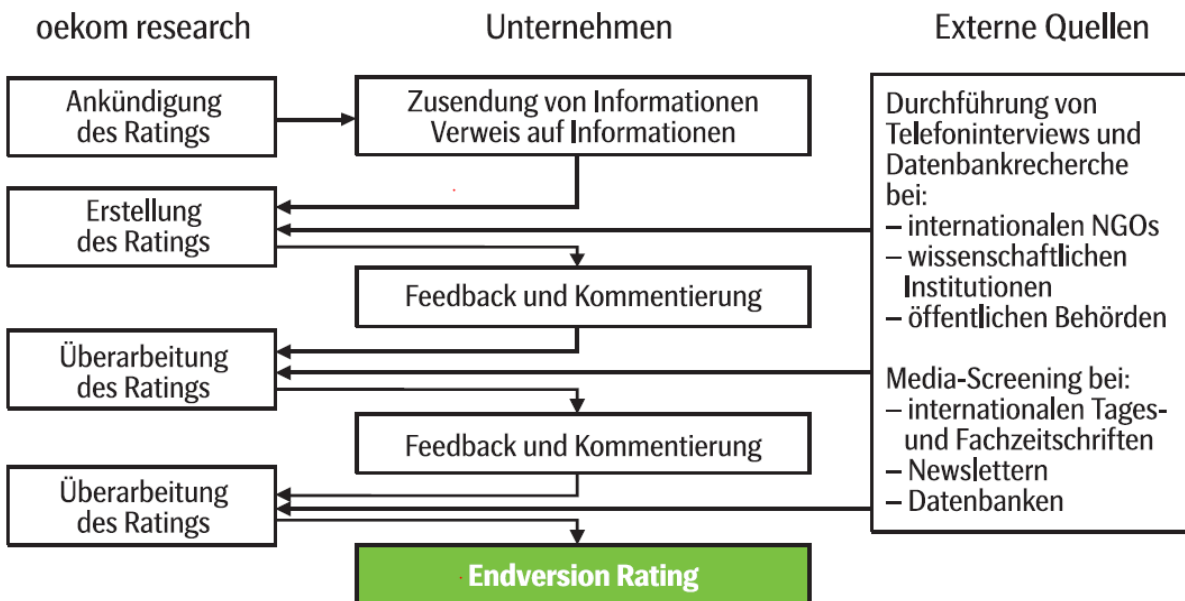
oekom research

Unternehmen

Externe Quellen

Ankündigung des Ratings

Zusendung von Informationen
Verweis auf Informationen

Durchführung von Telefoninterviews und Datenbankrecherche bei:
– internationalen NGOs
– wissenschaftlichen Institutionen
– öffentlichen Behörden

Media-Screening bei:
– internationalen Tages- und Fachzeitschriften
– Newslettern
– Datenbanken

Erstellung des Ratings

Feedback und Kommentierung

Überarbeitung des Ratings

Feedback und Kommentierung

Überarbeitung des Ratings

Endversion Rating